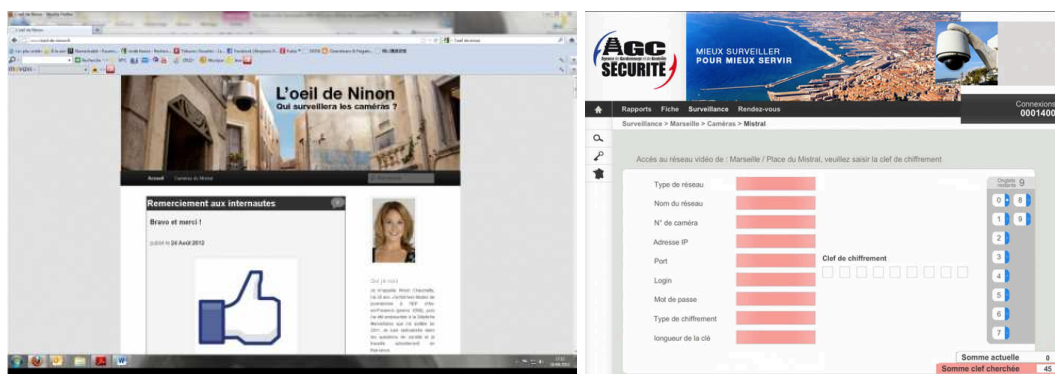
L'oeil de Ninon

Qui surveillera les caméras ?

Accueil Caméras du Mistral

Remerciement aux internautes

Bravo et merci !

publié le 04 Août 2012

Qui je suis

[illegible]

AGC SÉCURITÉ

MIEUX SURVEILLER POUR MIEUX SERVIR

Rapports Fiche Surveillance Rendez-vous

Connexions 0001400

Surveillance > Marseille > Caméras > Mistral

Accès au réseau vidéo de : Marseille / Place du Mistral, veuillez saisir la clef de chiffrement

Type de réseau

Nom du réseau

N° de caméra

Adresse IP

Port

Login

Mot de passe

Type de chiffrement

longueur de la clé

Clef de chiffrement

Onglets restants 9

0 8
1 9
2
3
4
5
6
7

Somme actuelle 0

Somme clef cherchée 45